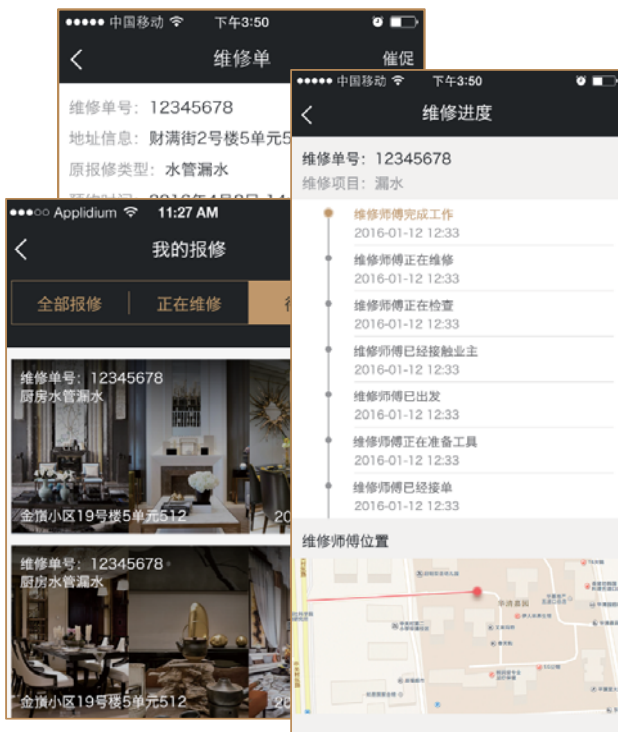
●●●●● 中国移动 下午3:50

维修单

催促

维修单号：12345678

地址信息：财满街2号楼5单元5

原报修类型：水管漏水

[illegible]

●●●●○ Applidium 11:27 AM

我的报修

全部报修

正在维修

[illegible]

维修单号：12345678

厨房水管漏水

金惠小区19号楼5单元512

20

维修单号：12345678

厨房水管漏水

金惠小区19号楼5单元512

●●●●● 中国移动 下午3:50

维修进度

维修单号：12345678

维修项目：漏水

维修师傅完成工作

2016-01-12 12:33

维修师傅正在维修

2016-01-12 12:33

维修师傅正在检查

2016-01-12 12:33

维修师傅已经接触业主

2016-01-12 12:33

维修师傅已出发

2016-01-12 12:33

维修师傅正在准备工具

2016-01-12 12:33

维修师傅已经接单

2016-01-12 12:33

维修师傅位置

华清嘉园